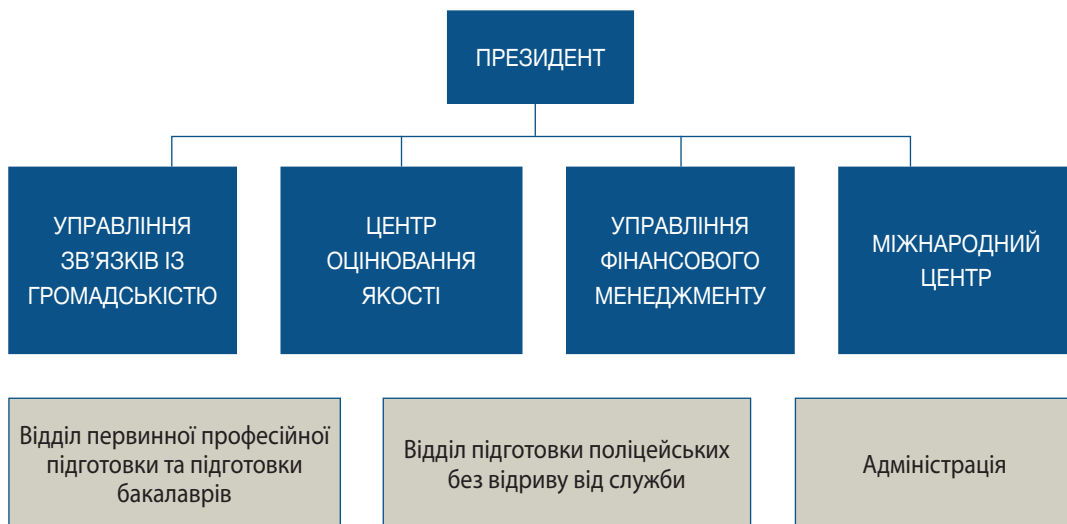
ПРЕЗИДЕНТ

УПРАВЛІННЯ ЗВ'ЯЗКІВ ІЗ ГРОМАДСЬКІСТЮ

ЦЕНТР ОЦІНЮВАННЯ ЯКОСТІ

УПРАВЛІННЯ ФІНАНСОВОГО МЕНЕДЖМЕНТУ

МІЖНАРОДНИЙ ЦЕНТР

Відділ первинної професійної підготовки та підготовки бакалаврів

Відділ підготовки поліцейських без відриву від служби

Адміністрація